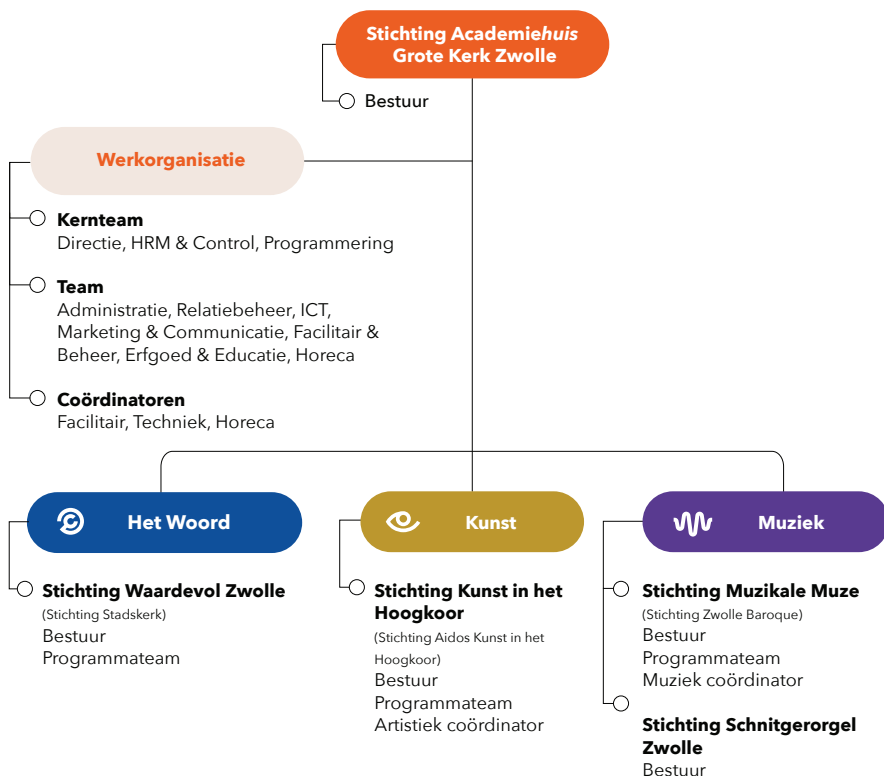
Stichting Academie*huis* Grote Kerk Zwolle

Bestuur

Werkorganisatie

**Kernteam**
Directie, HRM & Control, Programmering

**Team**
Administratie, Relatiebeheer, ICT, Marketing & Communicatie, Facilitair & Beheer, Erfgoed & Educatie, Horeca

**Coördinatoren**
Facilitair, Techniek, Horeca

Het Woord

**Stichting Waardevol Zwolle**
(Stichting Stadskerk)
Bestuur
Programmateam

Kunst

**Stichting Kunst in het Hoogkoor**
(Stichting Aidos Kunst in het Hoogkoor)
Bestuur
Programmateam
Artistiek coördinator

Muziek

**Stichting Muzikale Muze**
(Stichting Zwolle Baroque)
Bestuur
Programmateam
Muziek coördinator

**Stichting Schnitgerorgel Zwolle**
Bestuur